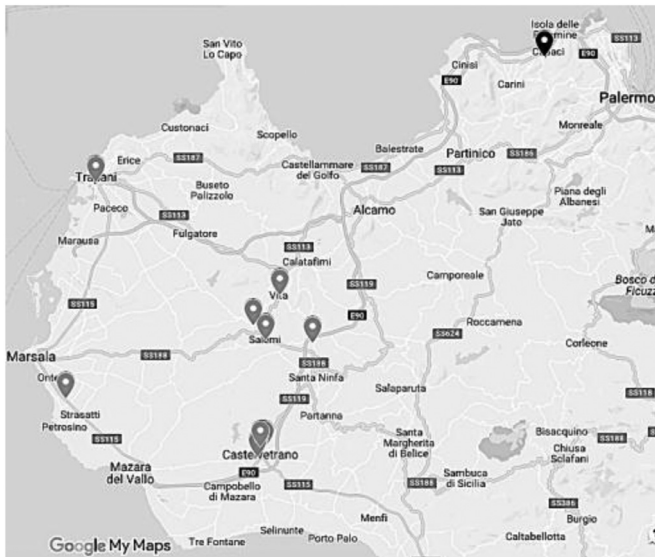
Isola delle Femmine
Capaci
SS113
E90
Cinisi
Carini
Palermo
San Vito Lo Capo
Monreale
Custonaci
Scopello
Balestrate
Partinico
SS186
Erice
SS187
Castellammare del Golfo
SS187
SS113
Trapani
Buseto Palizzolo
Piana degli Albanesi
Paceco
SS113
Alcamo
San Giuseppe Jato
Marausa
Fulgatore
SS113
Calatafimi
Camporeale
Bosco di Ficuzza
Vita
SS119
SS115
E90
SS624
Roccamena
Salemi
Corleone
Marsala
SS188
SS188
Santa Ninfa
Salaparuta
Ontea
SS118
Strasatti
SS119
Partanna
Bisacquino
Petrosino
SS115
Santa Margherita di Belice
SS188
Chiusa Sclafani
Mazara del Vallo
Castelvetrano
E90
Sambuca di Sicilia
SS188
Campobello di Mazara
SS115
SS386
Menfi
Burgio
Tre Fontane
Selinunte
Porto Palo
Caltabellotta
Google My Maps